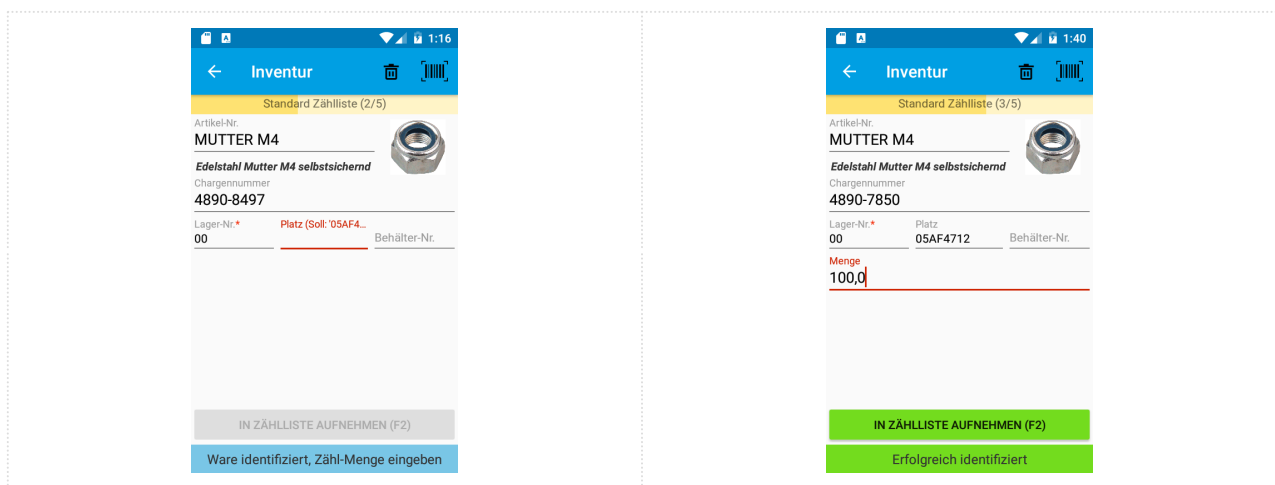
A 1:16

Inventur

Standard Zählliste (2/5)

Artikel-Nr.
MUTTER M4

Edelstahl Mutter M4 selbstsichernd

Chargennummer
4890-8497

Lager-Nr.*
00

Platz (Soll: '05AF4...

Behälter-Nr.

IN ZÄHLLISTE AUFNEHMEN (F2)

Ware identifiziert, Zähl-Menge eingeben

A 1:40

Inventur

Standard Zählliste (3/5)

Artikel-Nr.
MUTTER M4

Edelstahl Mutter M4 selbstsichernd

Chargennummer
4890-7850

Lager-Nr.*
00

Platz
05AF4712

Behälter-Nr.

Menge
100,0

IN ZÄHLLISTE AUFNEHMEN (F2)

Erfolgreich identifiziert